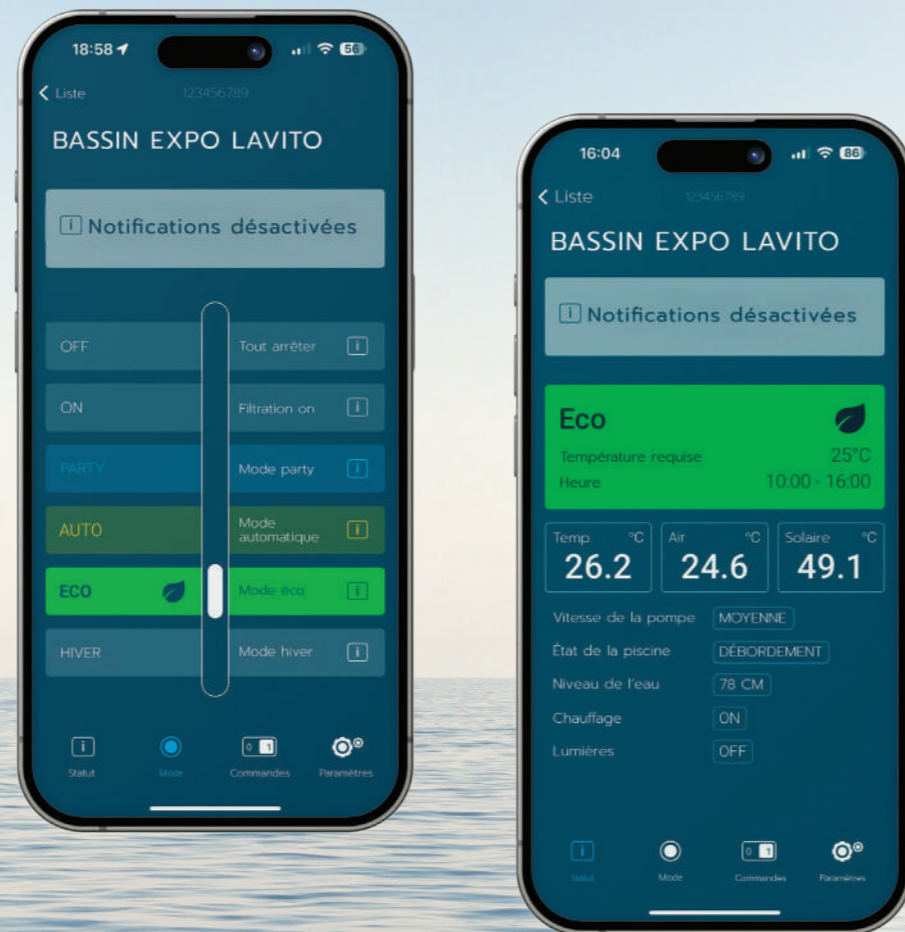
18:58

56

Liste

123456789

BASSIN EXPO LAVITO

Notifications désactivées

| | |
|---|---|
| OFF | Tout arrêter |
| ON | Filtration on |
| PARTY | Mode party |
| AUTO | Mode automatique |
| ECO | Mode éco |
| HIVER | Mode hiver |

Statut Mode Commandes Paramètres

16:04

86

Liste

123456789

BASSIN EXPO LAVITO

Notifications désactivées

Eco

Température requise 25°C

Heure 10:00 - 16:00

| Temp. °C | Air °C | Solaire °C |
|---|---|---|
| 26.2 | 24.6 | 49.1 |

Vitesse de la pompe MOYENNE

État de la piscine DÉBORDEMENT

Niveau de l'eau 78 CM

Chauffage ON

Lumières OFF

Statut Mode Commandes Paramètres